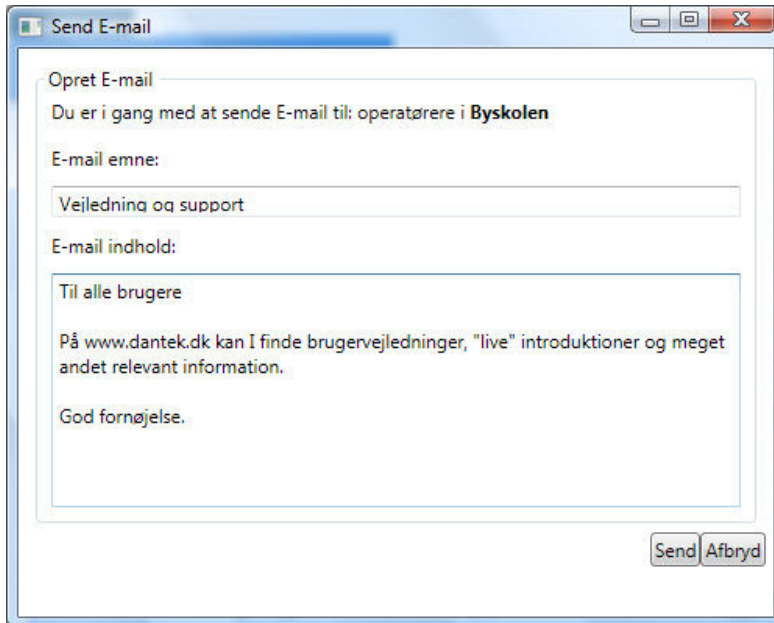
Send E-mail

Opret E-mail

Du er i gang med at sende E-mail til: operatørere i **Byskolen**

E-mail emne:

Vejledning og support

E-mail indhold:

Til alle brugere

På www.dantek.dk kan I finde brugervejledninger, "live" introduktioner og meget andet relevant information.

God fornøjelse.

Send Afbryd